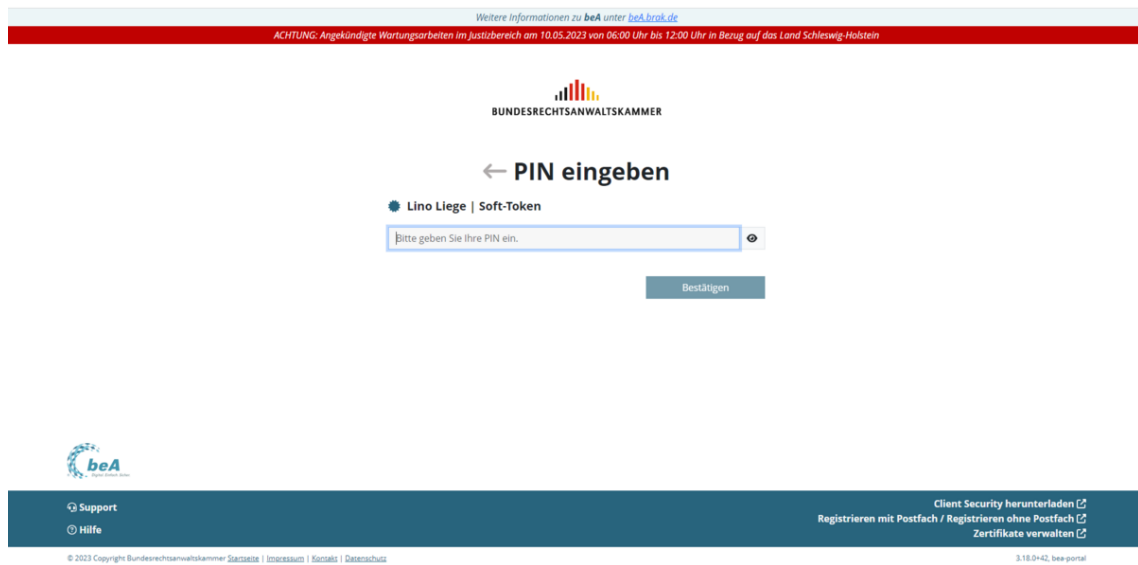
Weitere Informationen zu **beA** unter beA.brak.de

ACHTUNG: Angekündigte Wartungsarbeiten im Justizbereich am 10.05.2023 von 06:00 Uhr bis 12:00 Uhr in Bezug auf das Land Schleswig-Holstein

BUNDESRECHTSANWALTSKAMMER

← PIN eingeben

Lino Liege | Soft-Token

Bitte geben Sie Ihre PIN ein.

Bestätigen

beA

Support

Hilfe

Client Security herunterladen

Registrieren mit Postfach / Registrieren ohne Postfach

Zertifikate verwalten

© 2023 Copyright Bundesrechtsanwaltskammer Startseite | Impressum | Kontakt | Datenschutz

3.18.0+42, bea-portal